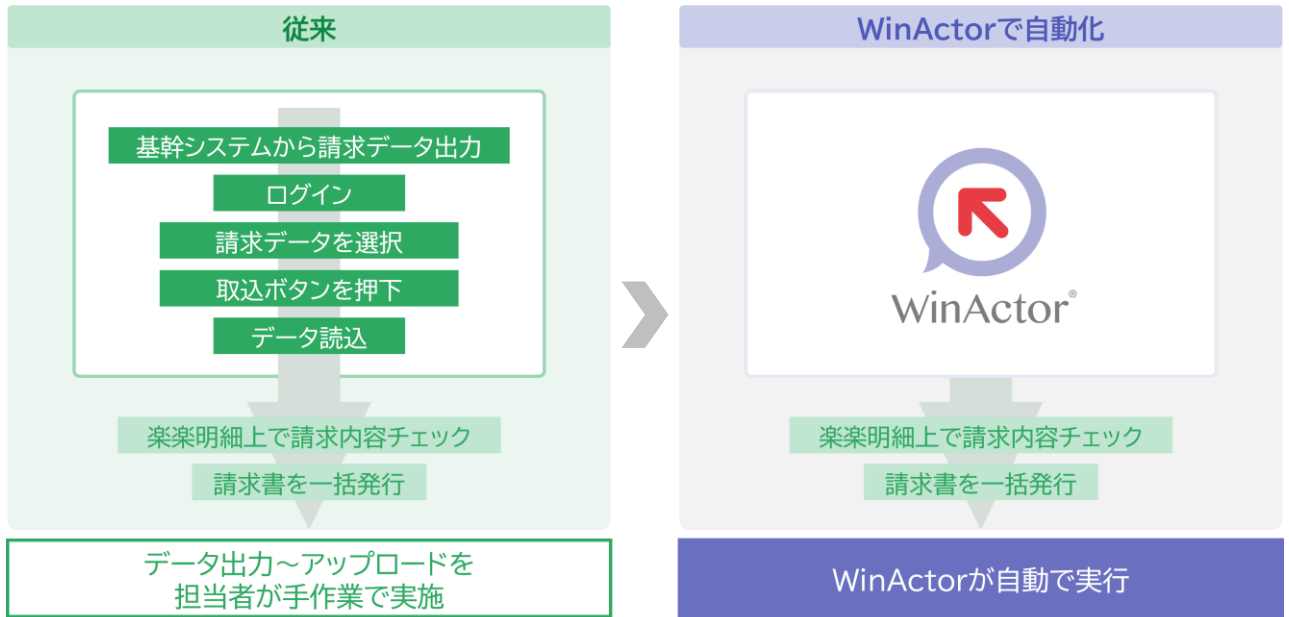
従来

基幹システムから請求データ出力
ログイン
請求データを選択
取込ボタンを押下
データ読込

楽楽明細上で請求内容チェック
請求書を一括発行

データ出力～アップロードを担当者が手作業で実施

WinActorで自動化

WinActor®

楽楽明細上で請求内容チェック
請求書を一括発行

WinActorが自動で実行